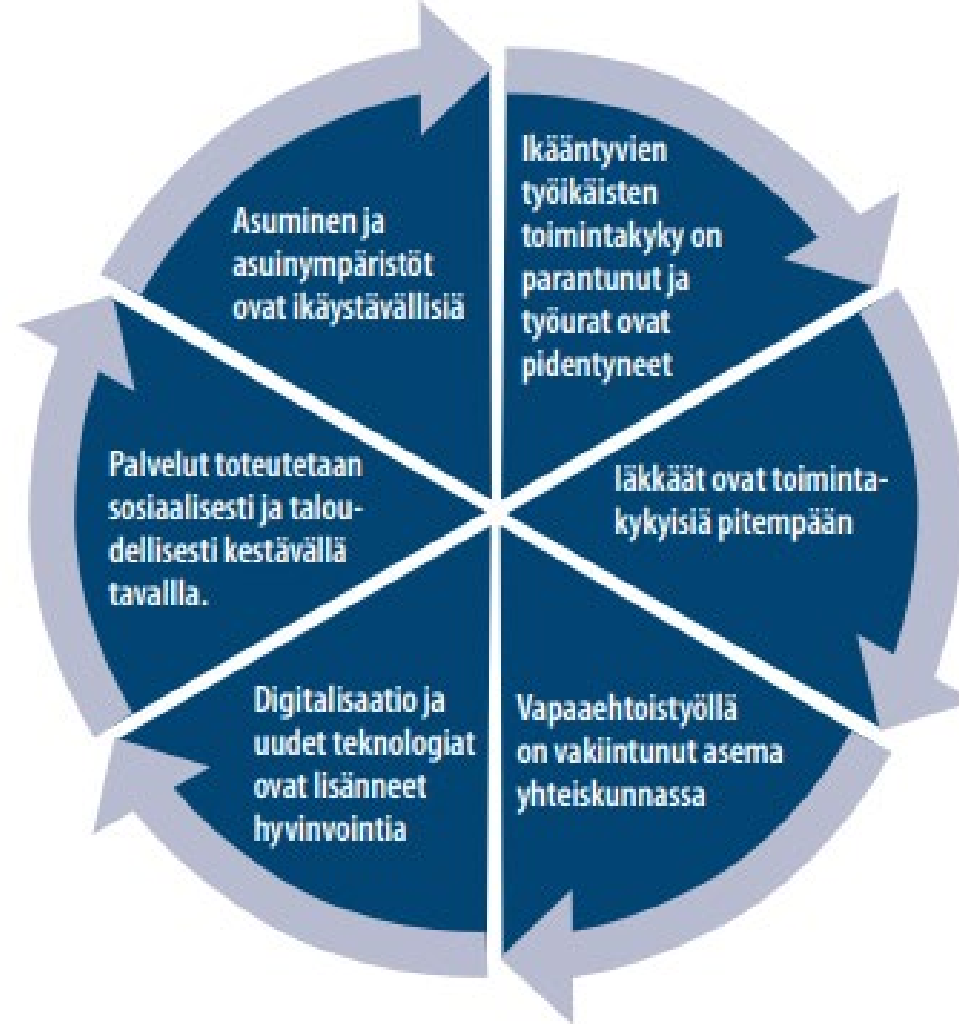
Ikääntyvien työikäisten toimintakyky on parantunut ja työurat ovat pidentyneet

Iäkkäät ovat toimintakykyisiä pitempään

Vapaaehtoistyöllä on vakiintunut asema yhteiskunnassa

Digitalisaatio ja uudet teknologiat ovat lisänneet hyvinvointia

Palvelut toteutetaan sosiaalisesti ja taloudellisesti kestävällä tavalla.

Asuminen ja asuinympäristöt ovat ikäystävällisiä